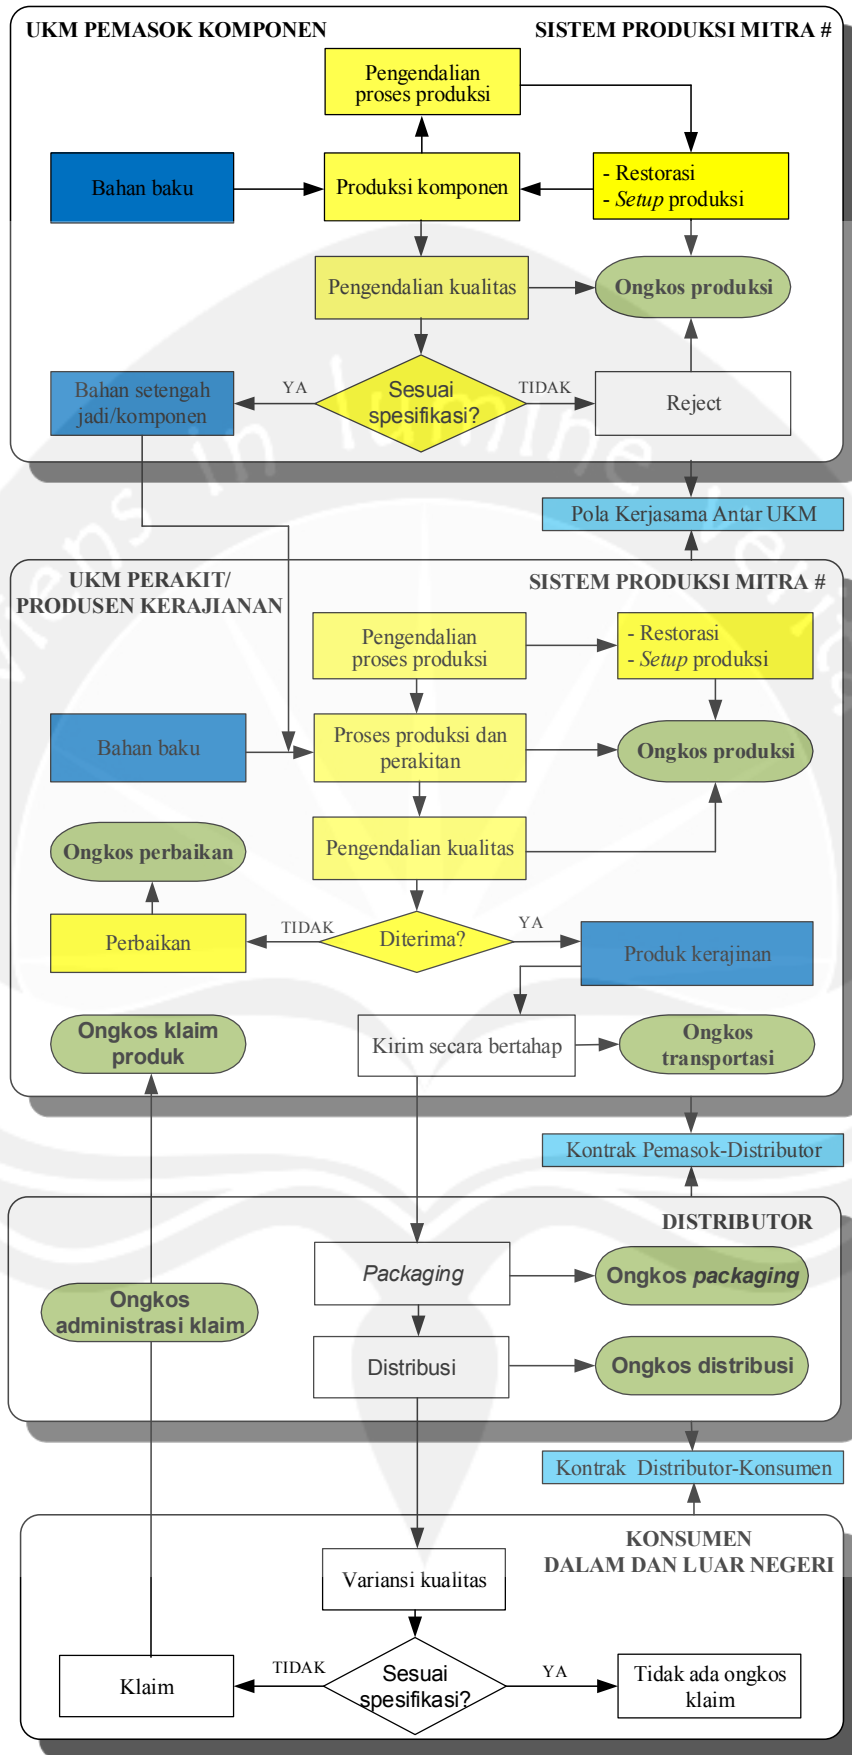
UKM PEMASOK KOMPONEN

SISTEM PRODUKSI MITRA #

Pengendalian proses produksi

Bahan baku

Produksi komponen

- Restorasi
- Setup produksi

Pengendalian kualitas

Ongkos produksi

Bahan setengah jadi/komponen

YA

Sesuai spesifikasi?

TIDAK

Reject

Pola Kerjasama Antar UKM

UKM PERAKIT/ PRODUSEN KERAJIANAN

SISTEM PRODUKSI MITRA #

Pengendalian proses produksi

- Restorasi
- Setup produksi

Bahan baku

Proses produksi dan perakitan

Ongkos produksi

Ongkos perbaikan

Pengendalian kualitas

Perbaikan

TIDAK

Diterima?

YA

Produk kerajinan

Ongkos klaim produk

Kirim secara bertahap

Ongkos transportasi

Kontrak Pemasok-Distributor

DISTRIBUTOR

Packaging

Ongkos packaging

Ongkos administrasi klaim

Distribusi

Ongkos distribusi

Kontrak Distributor-Konsumen

KONSUMEN
DALAM DAN LUAR NEGERI

Variansi kualitas

Klaim

TIDAK

Sesuai spesifikasi?

YA

Tidak ada ongkos klaim